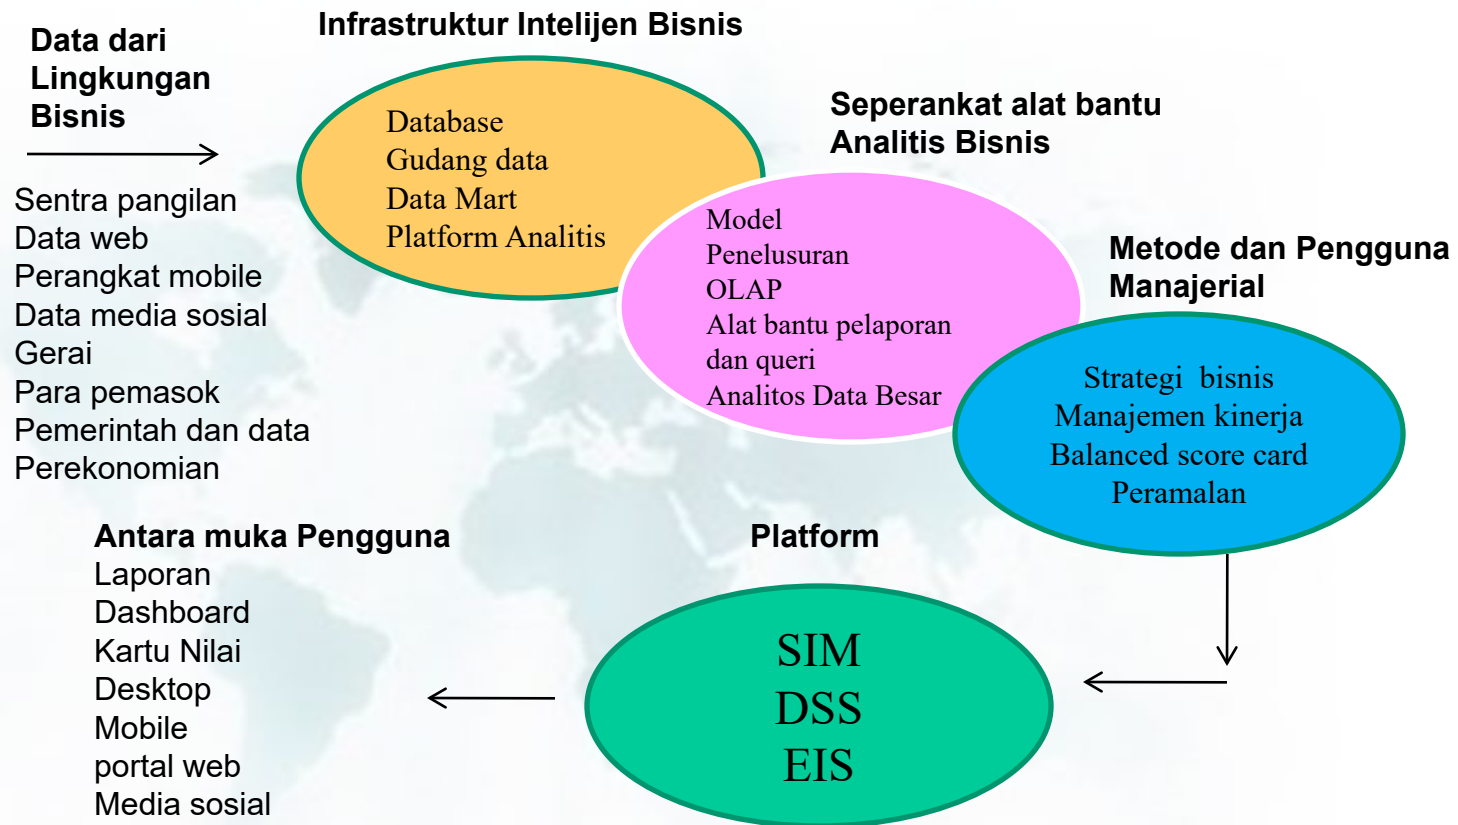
Data dari Lingkungan Bisnis

Sentra pangilan
Data web
Perangkat mobile
Data media sosial
Gerai
Para pemasok
Pemerintah dan data
Perekonomian

Infrastruktur Intelijen Bisnis

Database
Gudang data
Data Mart
Platform Analitis

Seperankat alat bantu Analitis Bisnis

Model
Penelusuran
OLAP
Alat bantu pelaporan dan queri
Analitos Data Besar

Metode dan Pengguna Manajerial

Strategi bisnis
Manajemen kinerja
Balanced score card
Peramalan

Platform

SIM
DSS
EIS

Antara muka Pengguna
Laporan
Dashboard
Kartu Nilai
Desktop
Mobile
portal web
Media sosial